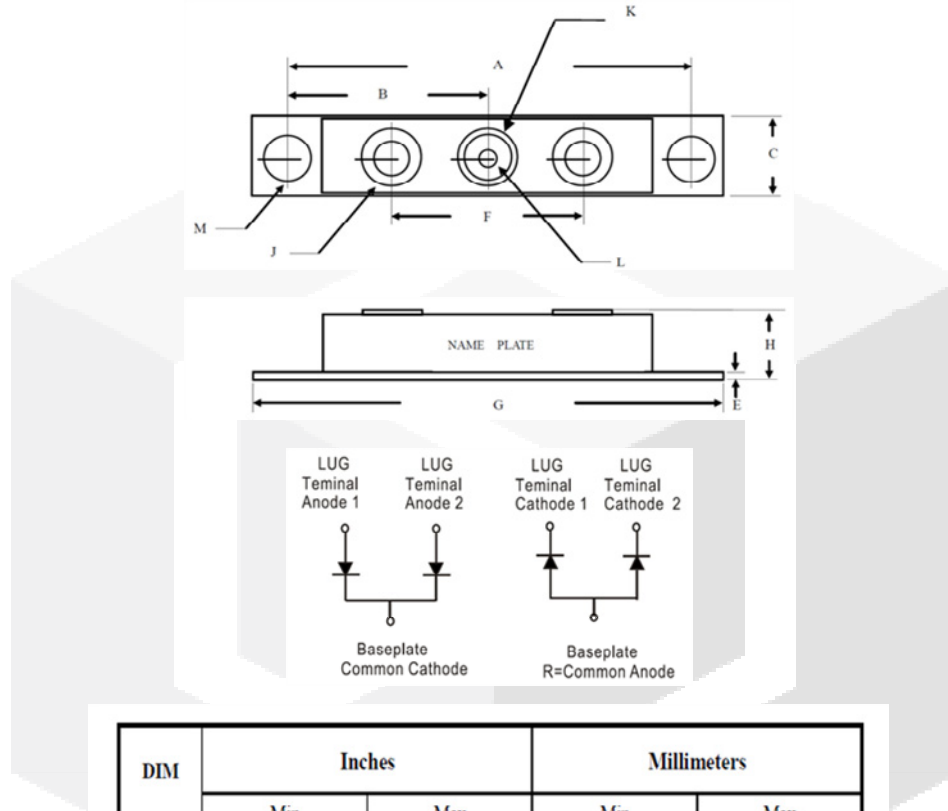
K

A

B

C

M

J

F

L

NAME PLATE

H

G

E

LUG Teminal Anode 1

LUG Teminal Anode 2

LUG Teminal Cathode 1

LUG Teminal Cathode 2

Baseplate Common Cathode

Baseplate R=Common Anode

| DIM | Inches | | Millimeters | |
|---|---|---|---|---|
| | Min | Max | Min | Max |